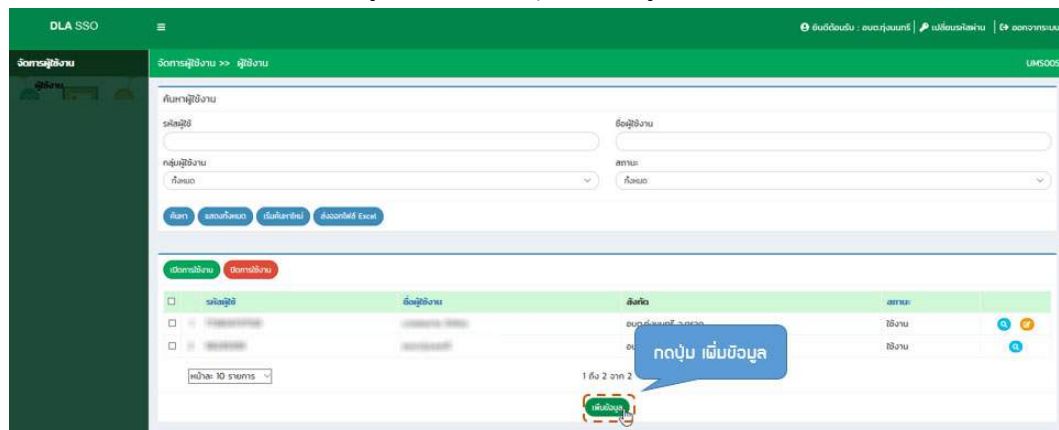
DLA SSO
≡
ยินดีต้อนรับ : อบต.รุ่งนนทร์ | เปลี่ยนรหัสผ่าน | ออกจากระบบ

จัดการผู้ใช้งาน
ผู้ใช้งาน

จัดการผู้ใช้งาน >> ผู้ใช้งาน
UMS005

ค้นหาผู้ใช้งาน
รหัสผู้ใช้
ชื่อผู้ใช้งาน
กลุ่มผู้ใช้งาน
ทั้งหมด
สถานะ
ทั้งหมด

ค้นหา แสดงทั้งหมด เริ่มค้นหาใหม่ ส่งออกไฟล์ Excel

เปิดการใช้งาน ปิดการใช้งาน

| | รหัสผู้ใช้ | ชื่อผู้ใช้งาน | สังกัด | สถานะ | |
|---|---|---|---|---|---|
| | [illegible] | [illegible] | อบต.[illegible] | ใช้งาน | |
| | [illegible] | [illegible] | อบ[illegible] | ใช้งาน | |

หน้าละ 10 รายการ
1 ถึง 2 จาก 2

กดปุ่ม เพิ่มข้อมูล

เพิ่มข้อมูล